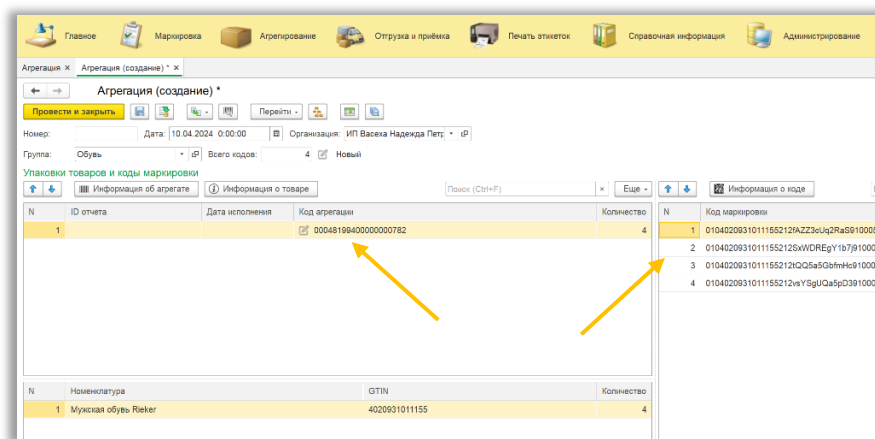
Главное | Маркировка | Агрегирование | Отгрузка и приёмка | Печать этикеток | Справочная информация | Администрирование

Агрегация × | Агрегация (создание) * ×

Агрегация (создание) *

Провести и закрыть | Перейти

Номер: | Дата: 10.04.2024 0:00:00 | Организация: ИП Васеха Надежда Петр

Группа: Обувь | Всего кодов: 4 | Новый

Упаковки товаров и коды маркировки

Информация об агрегате | Информация о товаре | Поиск (Ctrl+F) | Еще | Информация о коде

| N | ID отчета | Дата исполнения | Код агрегации | Количество |
|---|---|---|---|---|
| 1 | | | 00048199400000000782 | 4 |

| N | Код маркировки |
|---|---|
| 1 | 0104020931011155212fAZZ3cUq2RaS910000 |
| 2 | 0104020931011155212SxWDREgY1b7j91000 |
| 3 | 0104020931011155212tQQ5a5GbfmHc91000 |
| 4 | 0104020931011155212vsYSgUQa5pD391000 |

| N | Номенклатура | GTIN | Количество |
|---|---|---|---|
| 1 | Мужская обувь Rieker | 4020931011155 | 4 |